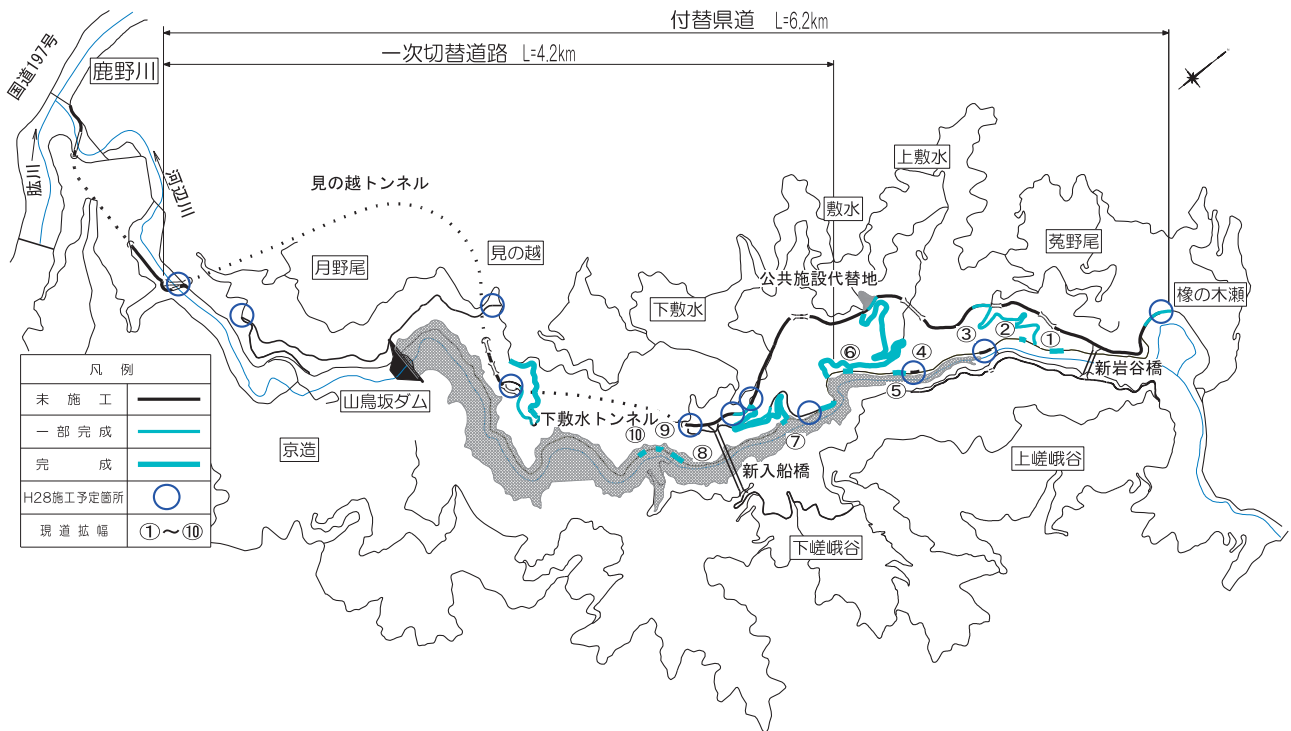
付替県道 L=6.2km

一次切替道路 L=4.2km

国道197号

鹿野川

肱川

河辺川

見の越トンネル

月野尾

見の越

上敷水

敷水

蓖野尾

公共施設代替地

下敷水

橡の木瀬

⑥

④

③

②

①

新岩谷橋

⑤

山鳥坂ダム

下敷水トンネル

⑨

⑩

⑧

⑦

京造

新入船橋

上嵯峨谷

下嵯峨谷

| 凡 例 | |
|---|---|
| 未 施 工 | |
| 一 部 完 成 | |
| 完 成 | |
| H28施工予定箇所 | |
| 現 道 拡 幅 | ①～⑩ |